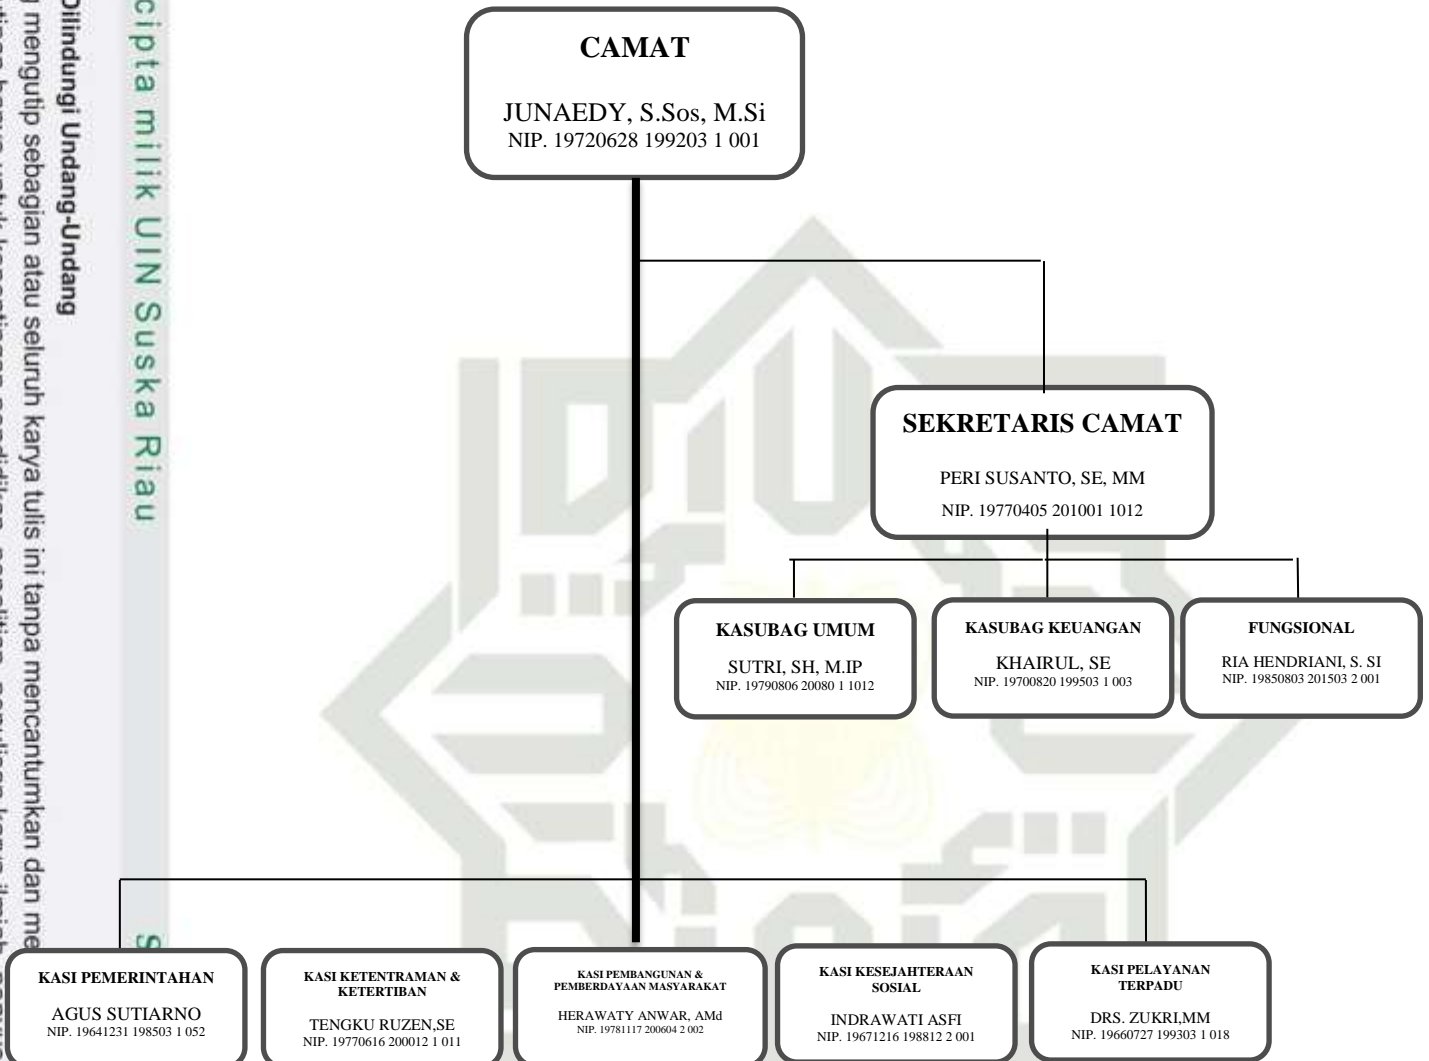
cipta milik UIN Suska Riau

Dilindungi Undang-Undang
g mengutip sebagian atau seluruh karya tulis ini tanpa mencantumkan dan me

CAMAT

JUNAEDY, S.Sos, M.Si
NIP. 19720628 199203 1 001

SEKRETARIS CAMAT

PERI SUSANTO, SE, MM
NIP. 19770405 201001 1012

KASUBAG UMUM

SUTRI, SH, M.IP
NIP. 19790806 20080 1 1012

KASUBAG KEUANGAN

KHAIRUL, SE
NIP. 19700820 199503 1 003

FUNGSIONAL

RIA HENDRIANI, S. SI
NIP. 19850803 201503 2 001

KASI PEMERINTAHAN

AGUS SUTIARNO
NIP. 19641231 198503 1 052

KASI KETENTRAMAN & KETERTIBAN

TENGKU RUZEN,SE
NIP. 19770616 200012 1 011

KASI PEMBANGUNAN & PEMBERDAYAAN MASYARAKAT

HERAWATY ANWAR, AMd
NIP. 19781117 200604 2 002

KASI KESEJAHTERAAN SOSIAL

INDRAWATI ASFI
NIP. 19671216 198812 2 001

KASI PELAYANAN TERPADU

DRS. ZUKRI,MM
NIP. 19660727 199303 1 018